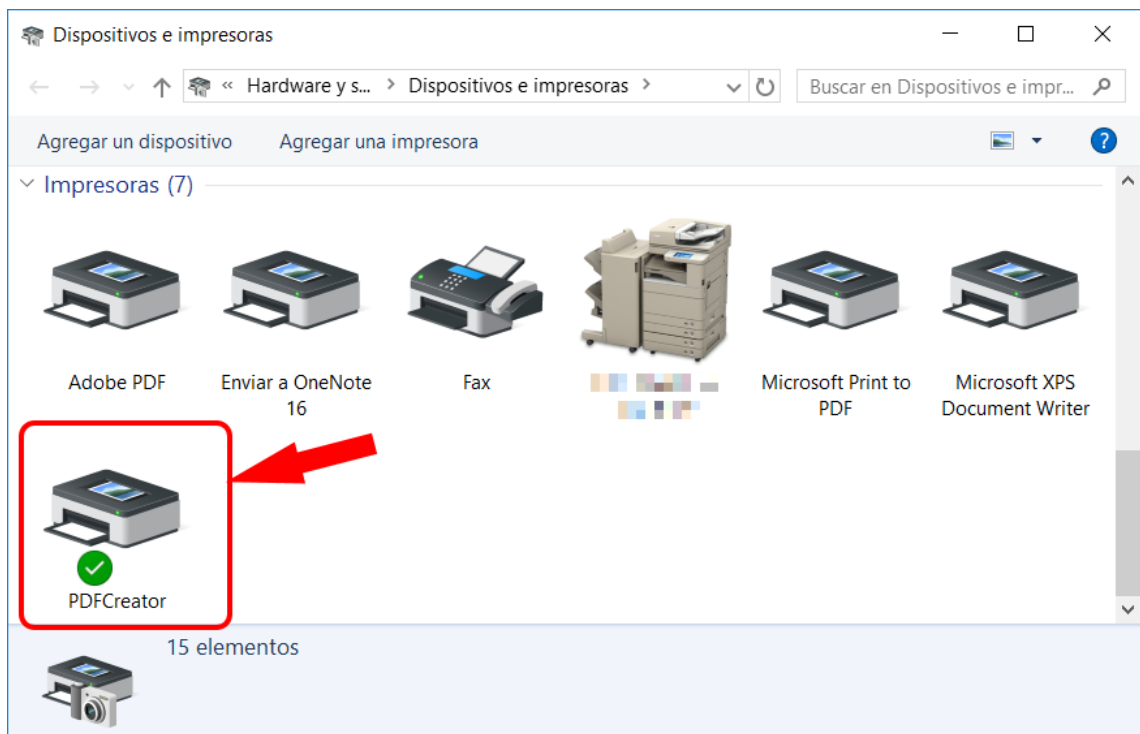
Dispositivos e impresoras

« Hardware y s... › Dispositivos e impresoras ›

Buscar en Dispositivos e impr...

Agregar un dispositivo

Agregar una impresora

Impresoras (7)

Adobe PDF

Enviar a OneNote 16

Fax

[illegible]

Microsoft Print to PDF

Microsoft XPS Document Writer

PDFCreator

15 elementos